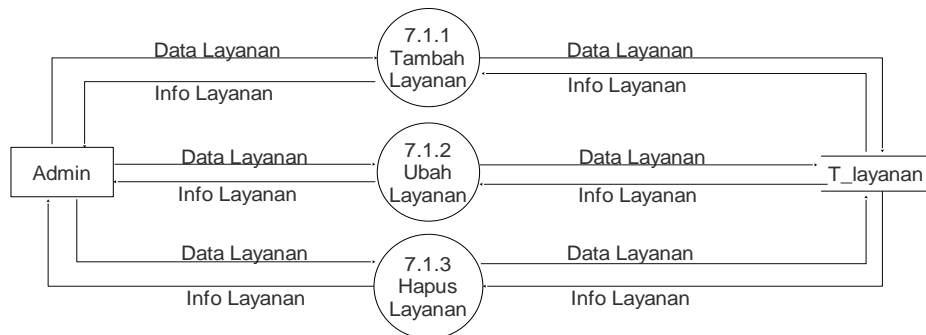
Data Layanan

7.1.1
Tambah
Layanan

Data Layanan

Info Layanan

Info Layanan

Admin

Data Layanan

7.1.2
Ubah
Layanan

Data Layanan

T_layanan

Info Layanan

Info Layanan

Data Layanan

7.1.3
Hapus
Layanan

Data Layanan

Info Layanan

Info Layanan